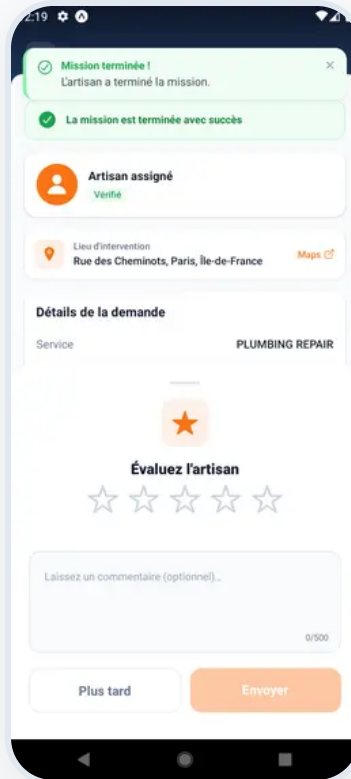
2:19

Mission terminée !
L'artisan a terminé la mission.

×

La mission est terminée avec succès

Artisan assigné
Vérifié

Lieu d'intervention
Rue des Cheminots, Paris, Île-de-France

Maps

Détails de la demande

Service PLUMBING REPAIR

Évaluez l'artisan

Laissez un commentaire (optionnel)...

0/500

Plus tard

Envoyer